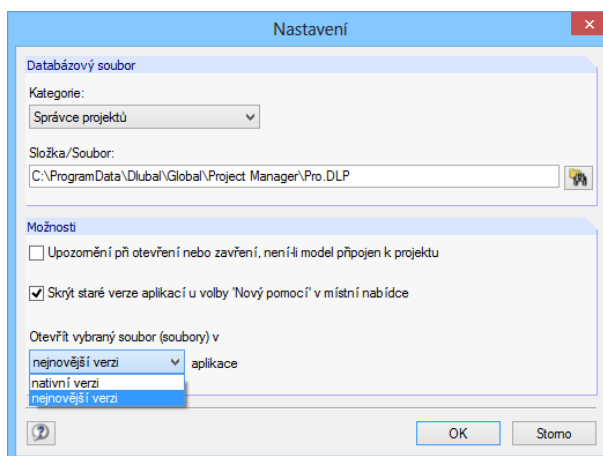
Nastavení

Databázový soubor

Kategorie:

Správce projektů

Složka/Soubor:

C:\ProgramData\Dlubal\Global\Project Manager\Pro.DLP

Možnosti

Upozornění při otevření nebo zavření, není-li model připojen k projektu

Skrýt staré verze aplikací u volby 'Nový pomocí' v místní nabídce

Otevřít vybraný soubor (soubory) v

nejnovější verzi

aplikace

nativní verzi

nejnovější verzi

OK

Storno